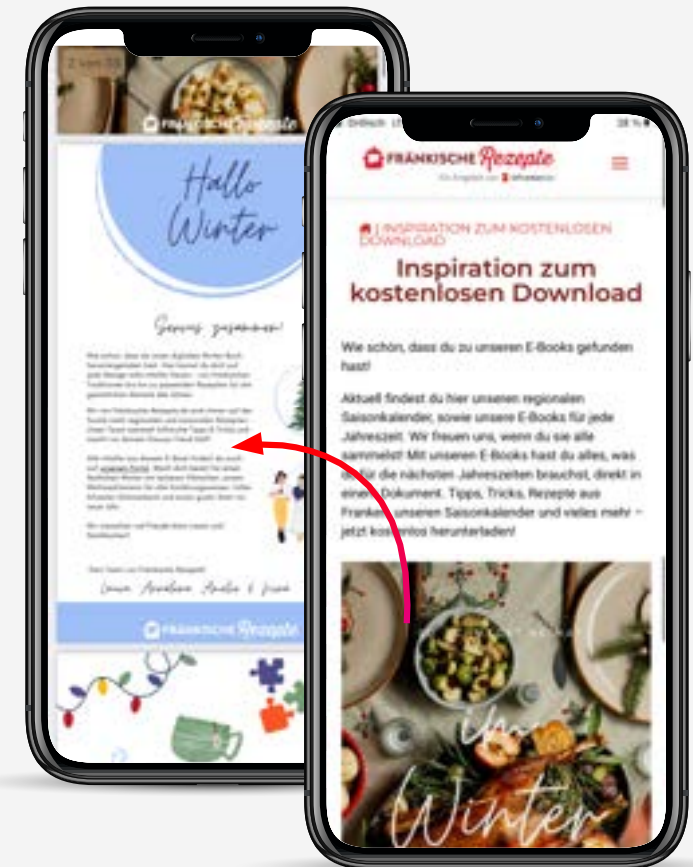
2 von 38

FRÄNKISCHE Rezepte

Hallo Winter

Servus zusammen!

Lena Anneliese Amelie & Vivien

FRÄNKISCHE Rezepte

FRÄNKISCHE Rezepte

Ein Angebot von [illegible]

INSPIRATION ZUM KOSTENLOSEN DOWNLOAD

Inspiration zum kostenlosen Download

Wie schön, dass du zu unseren E-Books gefunden hast!

Aktuell findest du hier unseren regionalen Saisonkalender, sowie unsere E-Books für jede Jahreszeit. Wir freuen uns, wenn du sie alle sammelst! Mit unseren E-Books hast du alles, was du für die nächsten Jahreszeiten brauchst, direkt in einem Dokument. Tipps, Tricks, Rezepte aus Franken, unseren Saisonkalender und vieles mehr – jetzt kostenlos herunterladen!

Winter